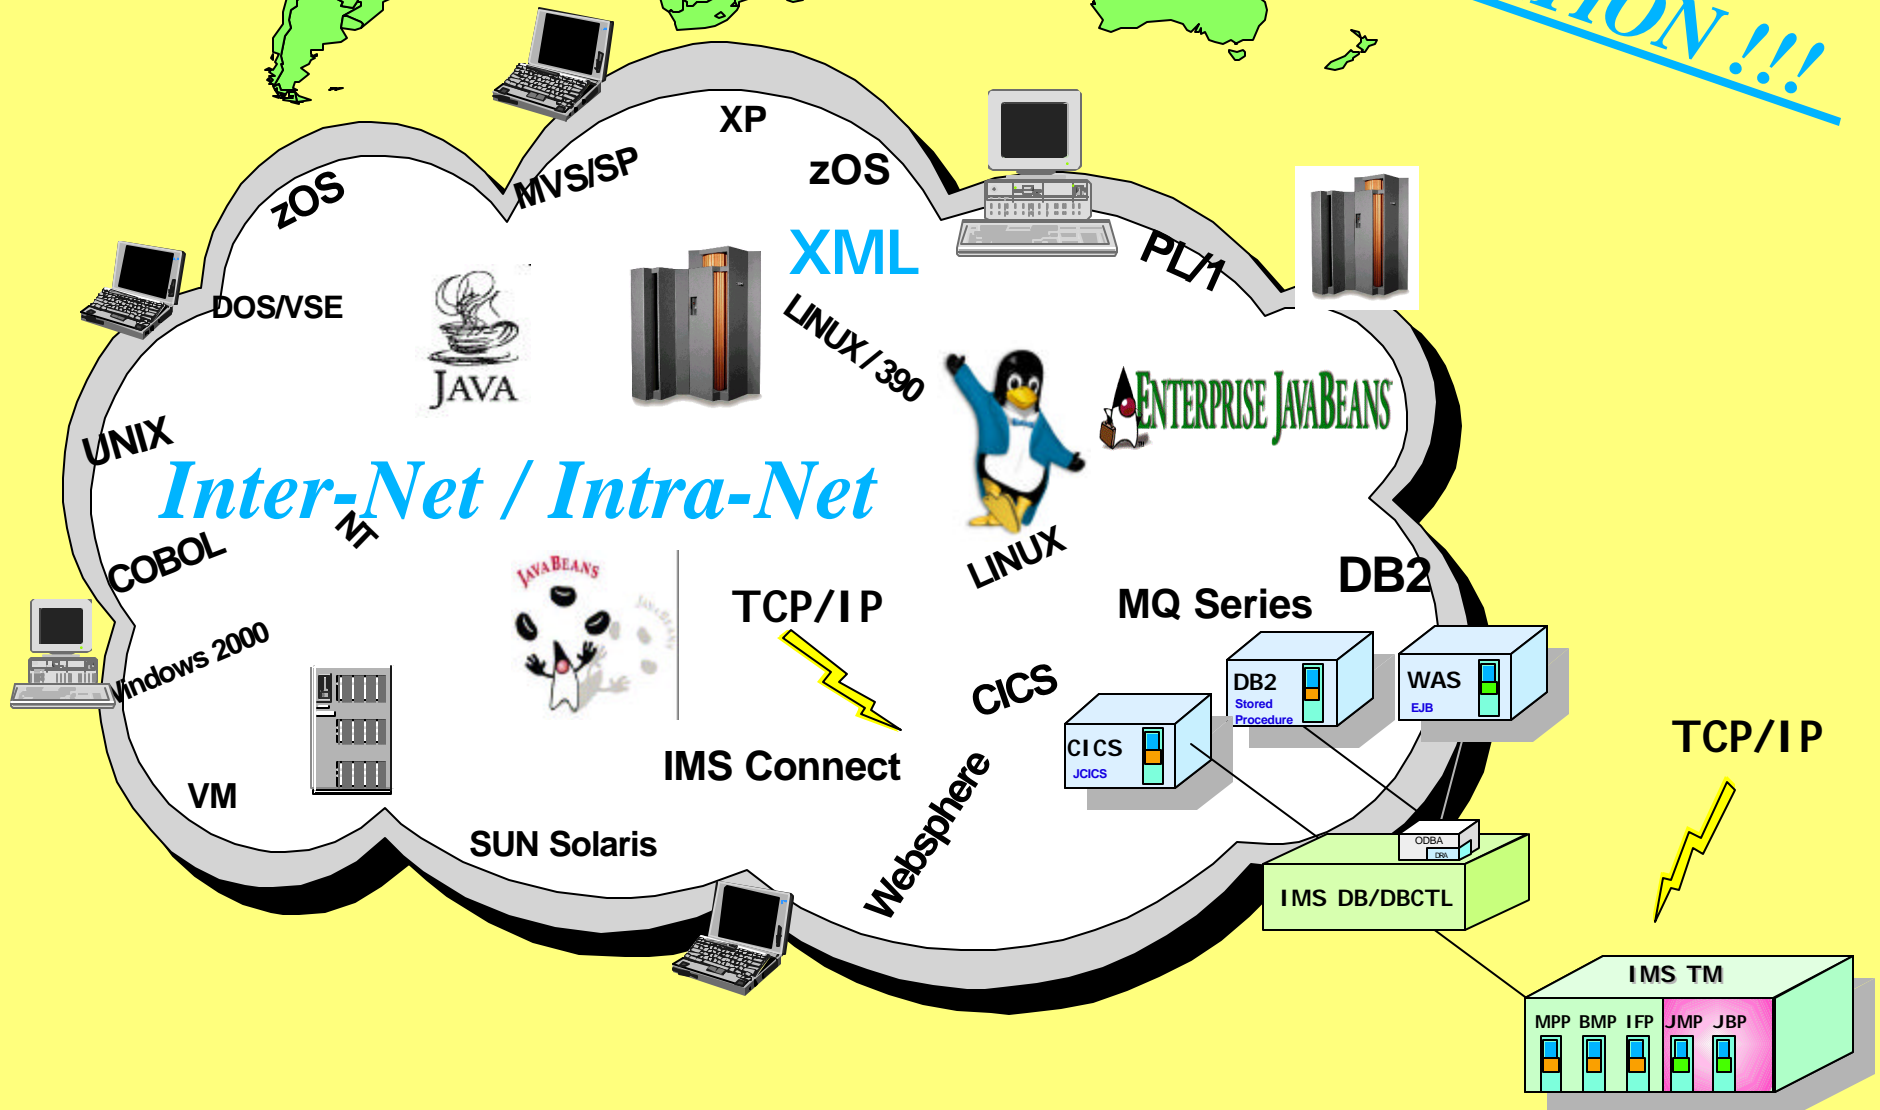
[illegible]ION !!!

XP
zOS
MVS/SP
zOS
DOS/VSE
XML
PL/1
JAVA
LINUX / 390
ENTERPRISE JAVABEANS
UNIX
Inter-Net / Intra-Net
NT
COBOL
LINUX
JAVABEANS
TCP/IP
MQ Series
DB2
Windows 2000
CICS
DB2
Stored Procedure
WAS
EJB
CICS
JCICS
TCP/IP
IMS Connect
VM
Websphere
SUN Solaris
ODBA
DRA
IMS DB/DBCTL
IMS TM
MPP BMP IFP JMP JBP